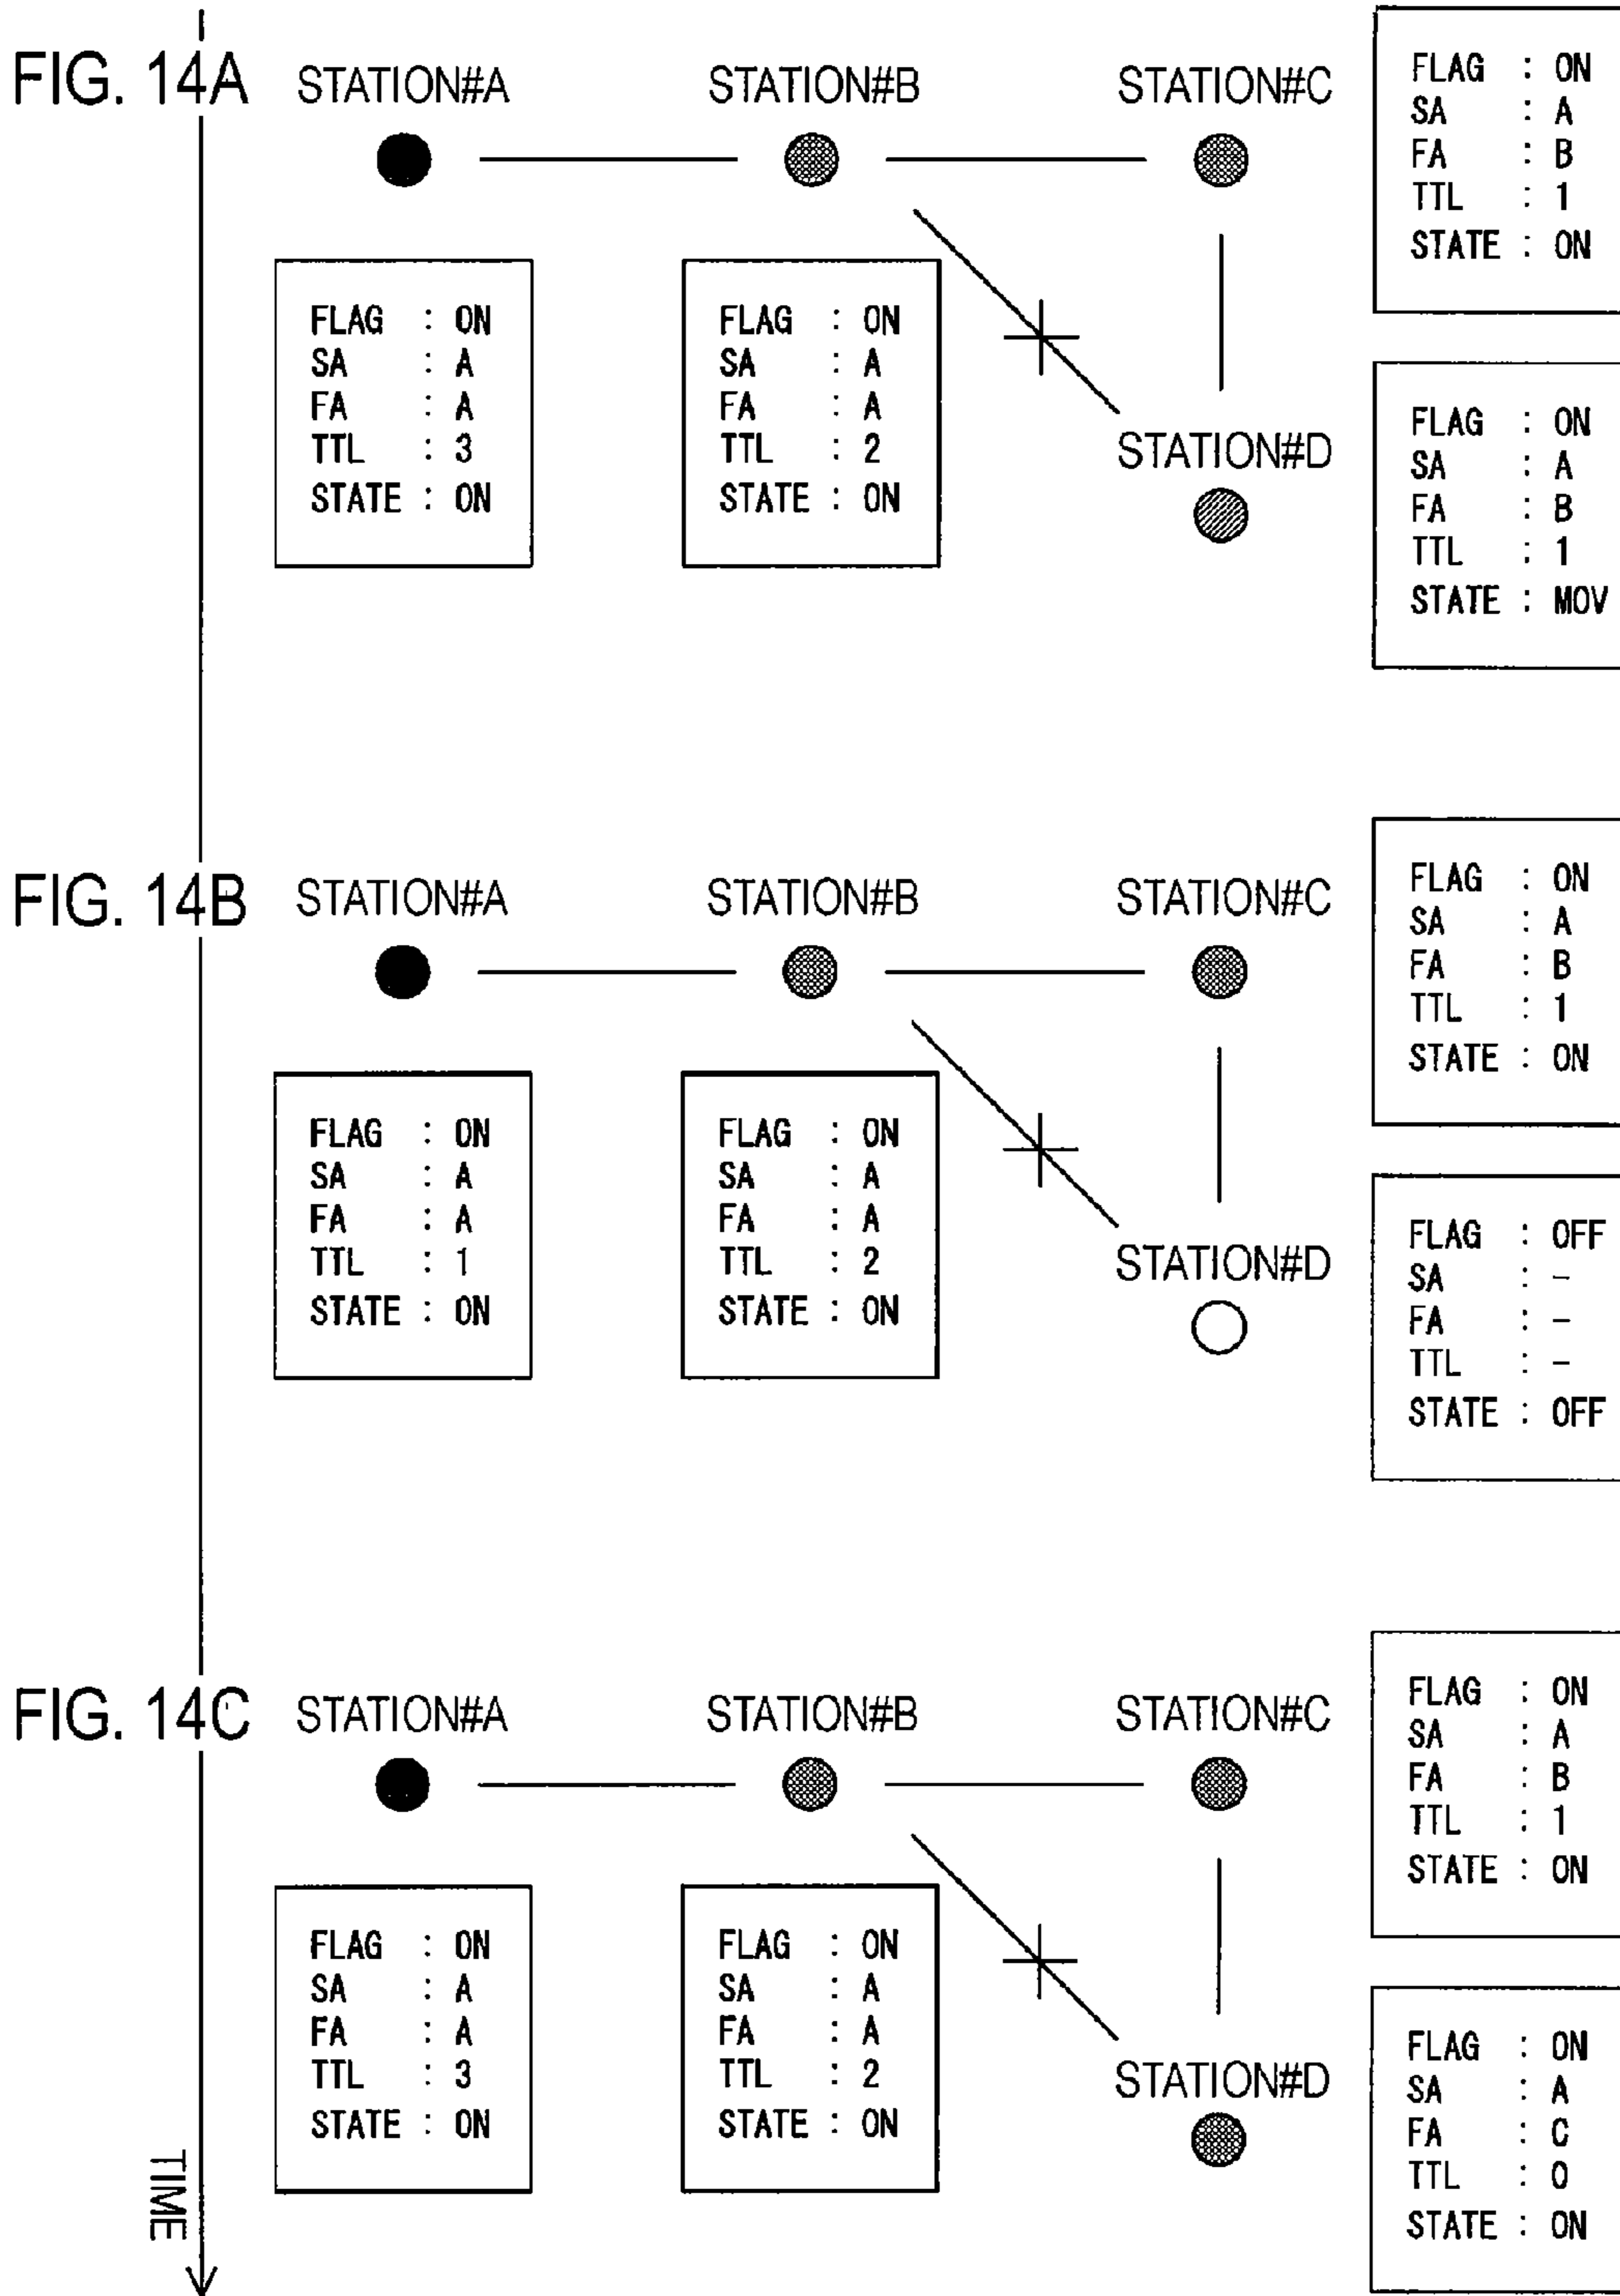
FIG. 14A STATION#A STATION#B STATION#C

FLAG : ON
SA : A
FA : B
TTL : 1
STATE : ON

FLAG : ON
SA : A
FA : A
TTL : 3
STATE : ON

FLAG : ON
SA : A
FA : A
TTL : 2
STATE : ON

STATION#D

FLAG : ON
SA : A
FA : B
TTL : 1
STATE : MOV

FIG. 14B STATION#A STATION#B STATION#C

FLAG : ON
SA : A
FA : B
TTL : 1
STATE : ON

FLAG : ON
SA : A
FA : A
TTL : 1
STATE : ON

FLAG : ON
SA : A
FA : A
TTL : 2
STATE : ON

STATION#D

FLAG : OFF
SA : –
FA : –
TTL : –
STATE : OFF

FIG. 14C STATION#A STATION#B STATION#C

FLAG : ON
SA : A
FA : B
TTL : 1
STATE : ON

FLAG : ON
SA : A
FA : A
TTL : 3
STATE : ON

FLAG : ON
SA : A
FA : A
TTL : 2
STATE : ON

STATION#D

FLAG : ON
SA : A
FA : C
TTL : 0
STATE : ON

TIME